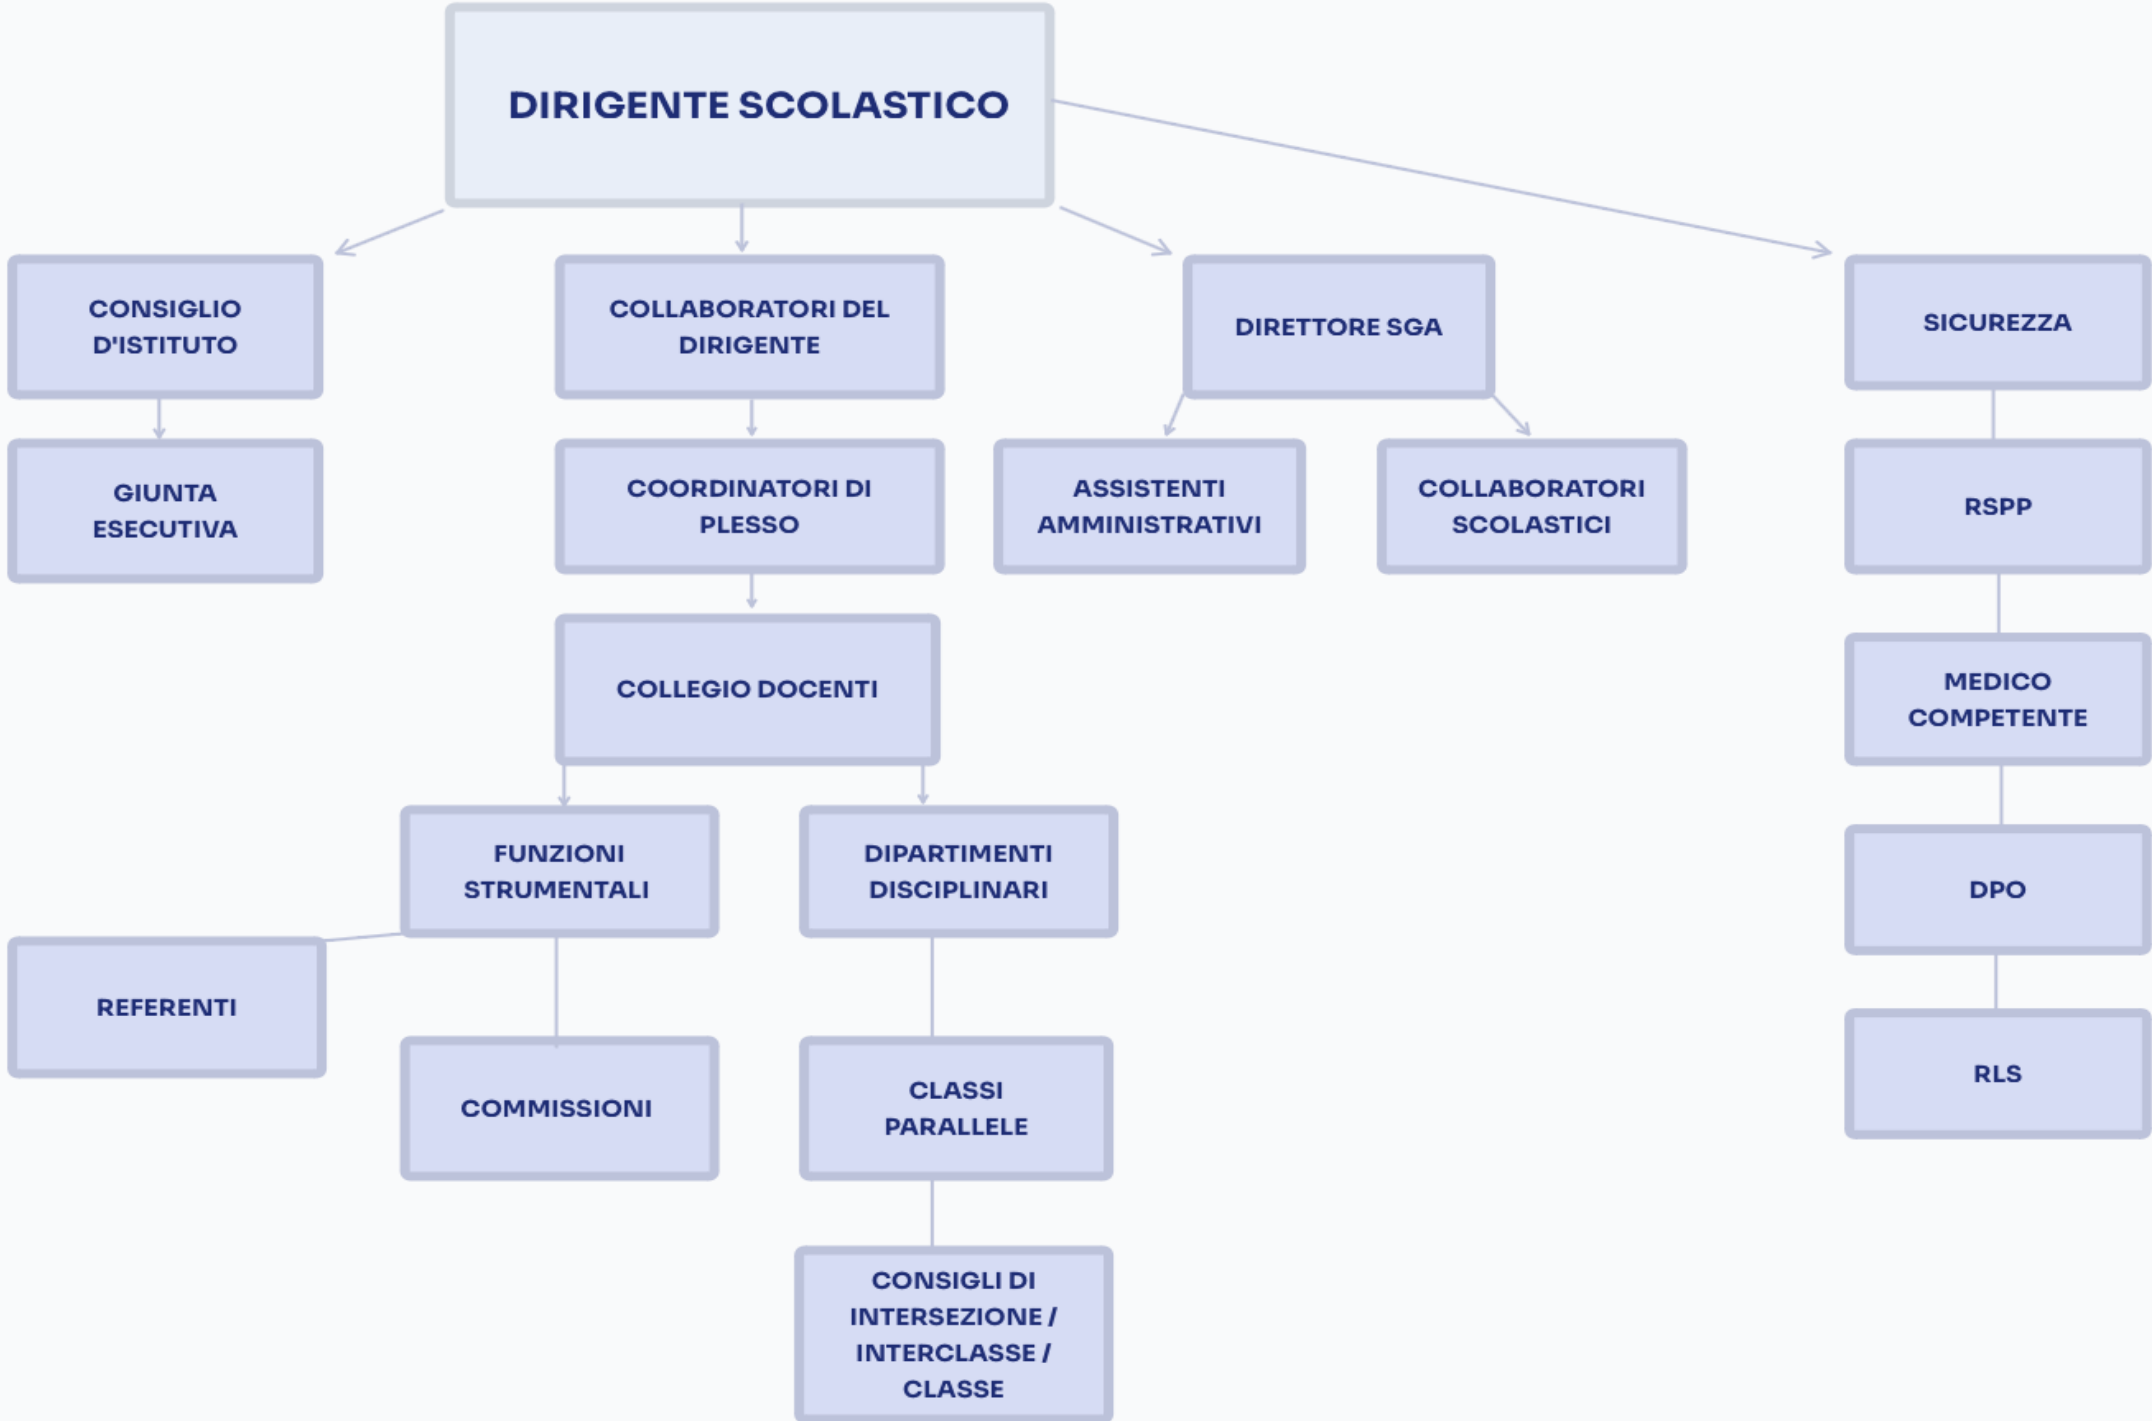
DIRIGENTE SCOLASTICO

CONSIGLIO D'ISTITUTO

GIUNTA ESECUTIVA

COLLABORATORI DEL DIRIGENTE

COORDINATORI DI PLESSO

COLLEGIO DOCENTI

FUNZIONI STRUMENTALI

DIPARTIMENTI DISCIPLINARI

REFERENTI

COMMISSIONI

CLASSI PARALLELE

CONSIGLI DI INTERSEZIONE / INTERCLASSE / CLASSE

DIRETTORE SGA

ASSISTENTI AMMINISTRATIVI

COLLABORATORI SCOLASTICI

SICUREZZA

RSPP

MEDICO COMPETENTE

DPO

RLS